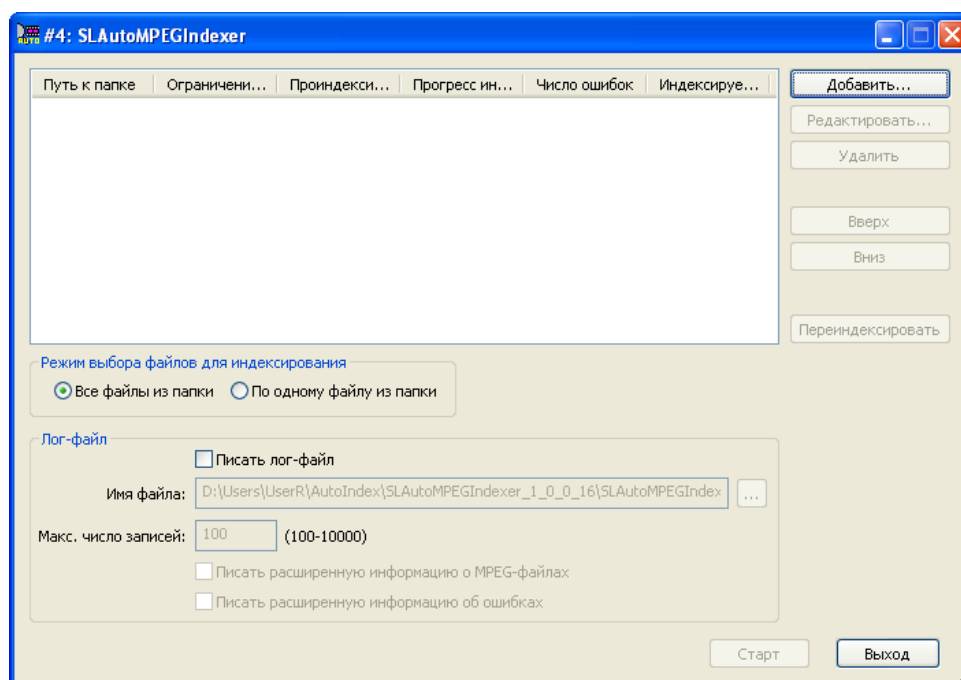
AUTO #4: SLAutoMPEGIndexer

| Путь к папке | Ограничени... | Проиндекси... | Прогресс ин... | Число ошибок | Индексируе... |
|---|---|---|---|---|---|

Добавить...
Редактировать...
Удалить
Вверх
Вниз
Переиндексировать

Режим выбора файлов для индексирования
Все файлы из папки
По одному файлу из папки

Лог-файл
Писать лог-файл
Имя файла: D:\Users\UserR\AutoIndex\SLAutoMPEGIndexer_1_0_0_16\SLAutoMPEGIndex ...
Макс. число записей: 100 (100-10000)
Писать расширенную информацию о MPEG-файлах
Писать расширенную информацию об ошибках

Старт
Выход